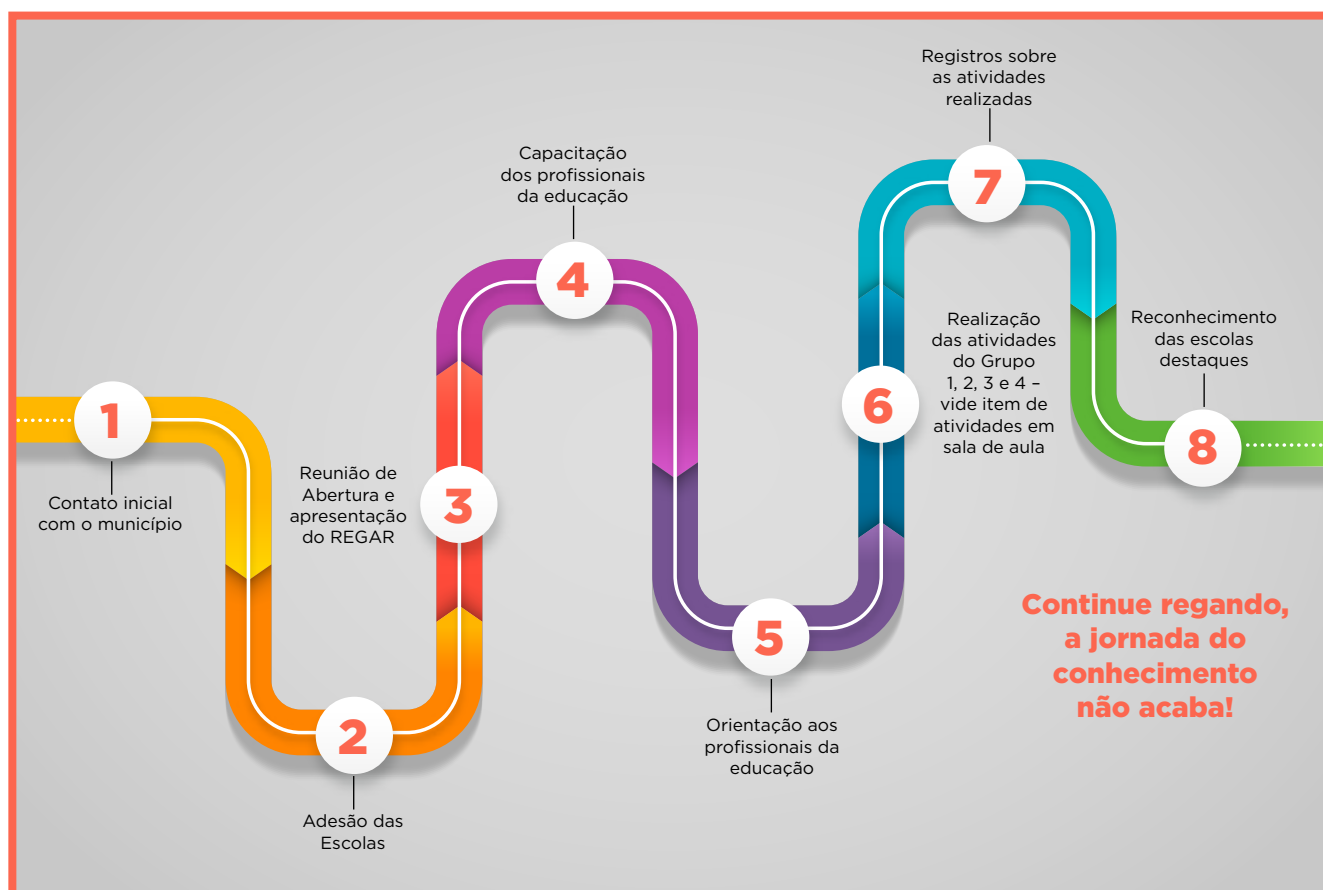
1
Contato inicial com o município

2
Adesão das Escolas

Reunião de Abertura e apresentação do REGAR
3

Capacitação dos profissionais da educação
4

5
Orientação aos profissionais da educação

6
Realização das atividades do Grupo 1, 2, 3 e 4 – vide item de atividades em sala de aula

Registros sobre as atividades realizadas
7

Reconhecimento das escolas destaques
8

Continue regando, a jornada do conhecimento não acaba!